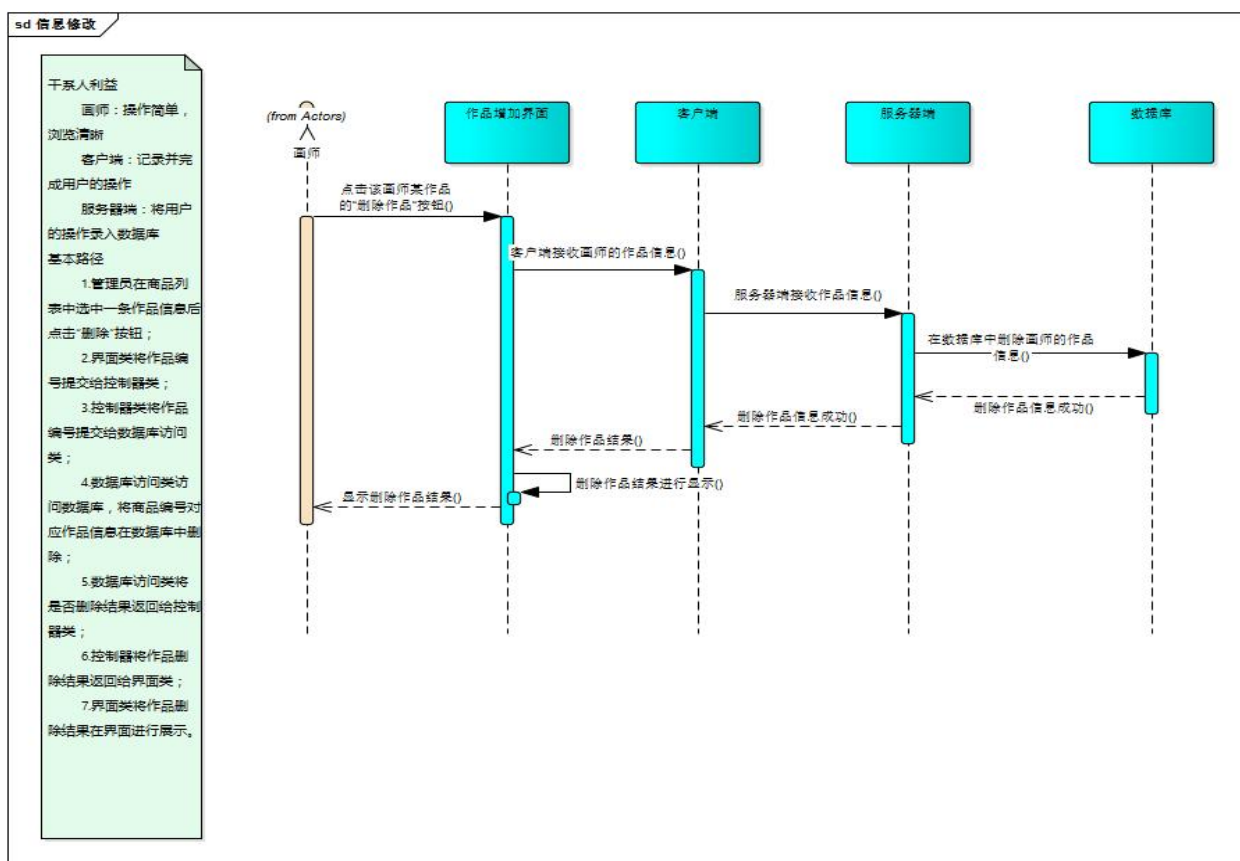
sd 信息修改

干系人利益

画师：操作简单，浏览清晰

客户端：记录并完成用户的操作

服务器端：将用户的操作录入数据库

基本路径

1.管理员在商品列表中选中一条作品信息后点击"删除"按钮；

2.界面类将作品编号提交给控制器类；

3.控制器类将作品编号提交给数据库访问类；

4.数据库访问类访问数据库，将商品编号对应作品信息在数据库中删除；

5.数据库访问类将是否删除结果返回给控制器类；

6.控制器将作品删除结果返回给界面类；

7.界面类将作品删除结果在界面进行展示。

(from Actors)
画师

作品增加界面

客户端

服务器端

数据库

点击该画师某作品的"删除作品"按钮()

客户端接收画师的作品信息()

服务器端接收作品信息()

在数据库中删除画师的作品信息()

删除作品信息成功()

删除作品信息成功()

删除作品结果()

删除作品结果进行显示()

显示删除作品结果()